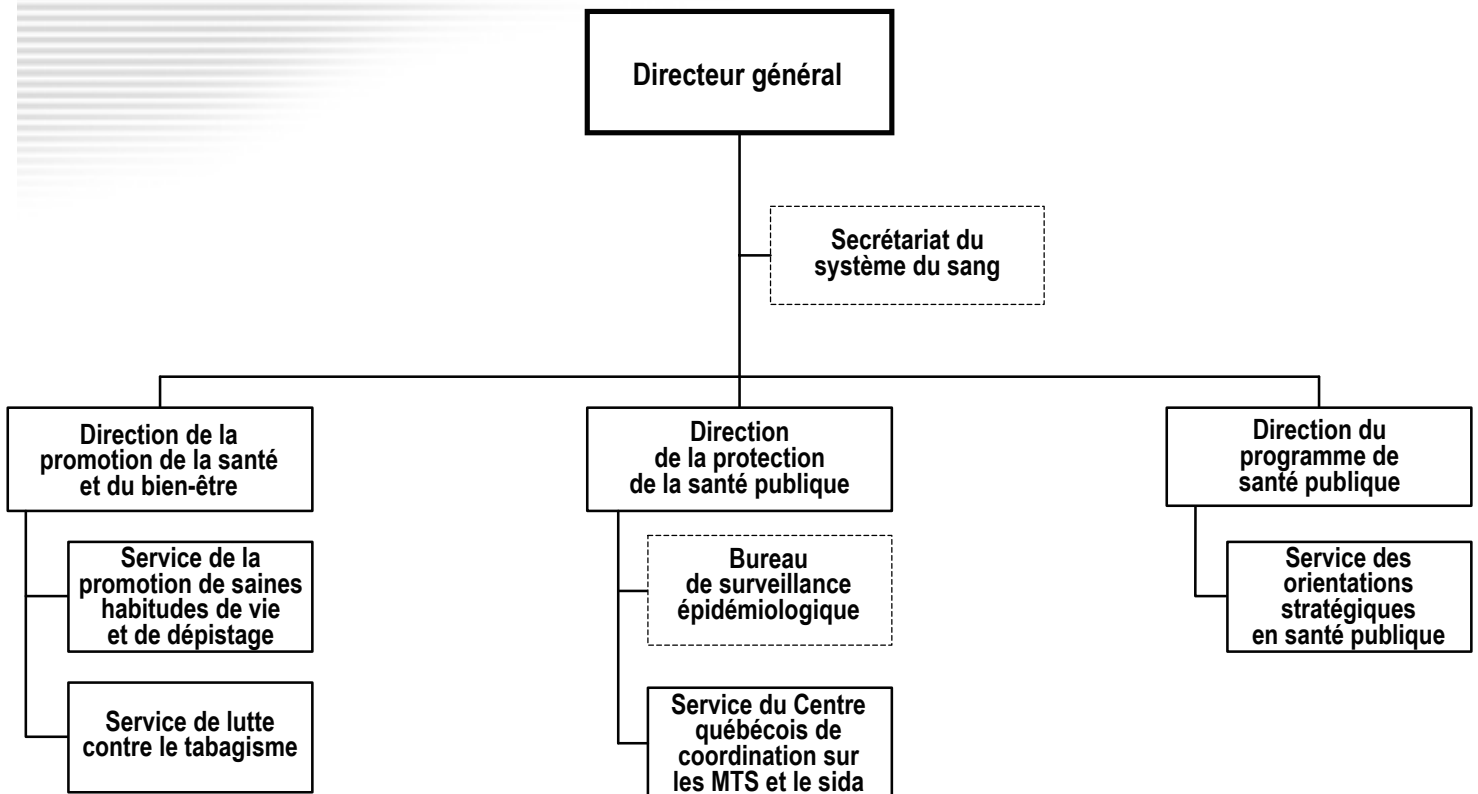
Directeur général

Secrétariat du système du sang

Direction de la promotion de la santé et du bien-être

Service de la promotion de saines habitudes de vie et de dépistage

Service de lutte contre le tabagisme

Direction de la protection de la santé publique

Bureau de surveillance épidémiologique

Service du Centre québécois de coordination sur les MTS et le sida

Direction du programme de santé publique

Service des orientations stratégiques en santé publique